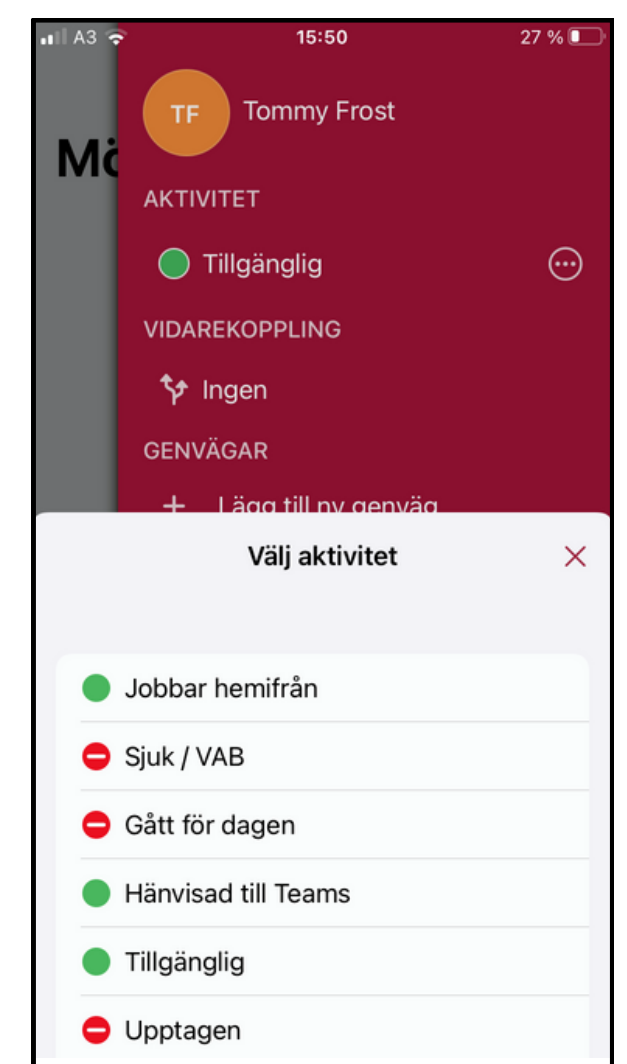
A3 15:50 27 %

Mö

TF Tommy Frost

AKTIVITET

Tillgänglig

VIDAREKOPPLING

Ingen

GENVÄGAR

+ Lägg till ny genväg

Välj aktivitet ×

Jobbar hemifrån

Sjuk / VAB

Gått för dagen

Hänvisad till Teams

Tillgänglig

Upptagen